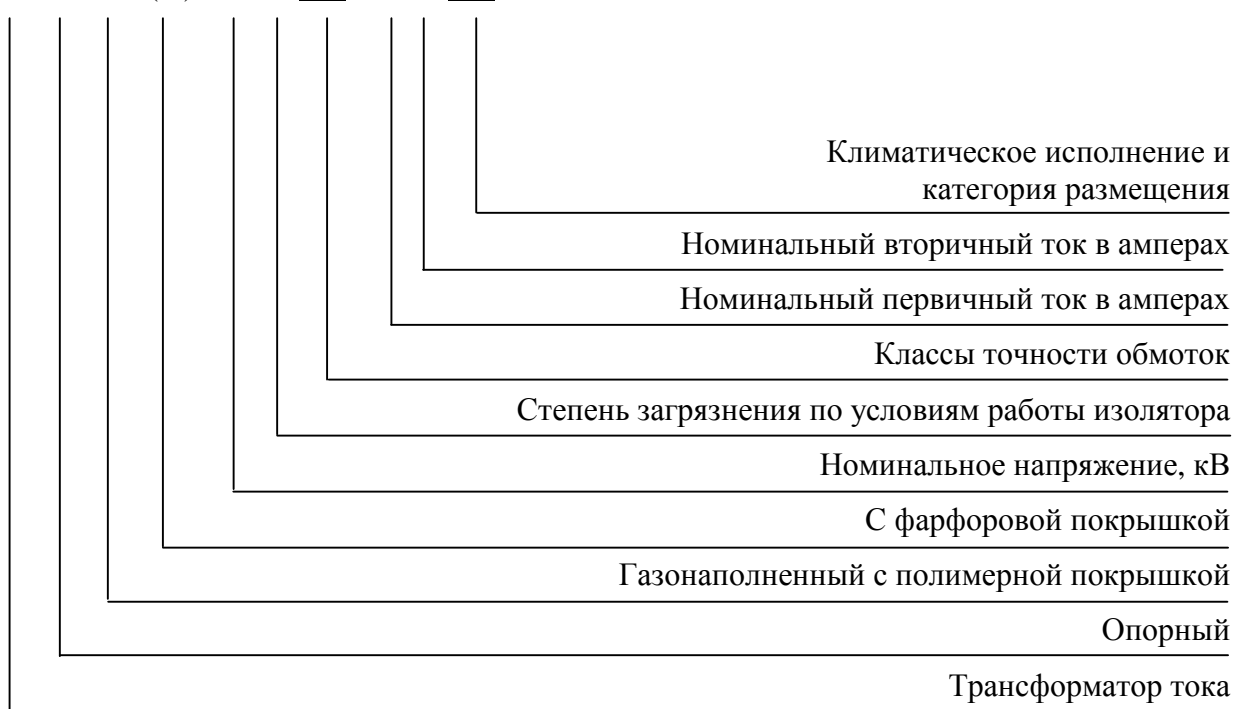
Климатическое исполнение и категория размещения

Номинальный вторичный ток в амперах

Номинальный первичный ток в амперах

Классы точности обмоток

Степень загрязнения по условиям работы изолятора

Номинальное напряжение, кВ

С фарфоровой покрышкой

Газонаполненный с полимерной покрышкой

Опорный

Трансформатор тока